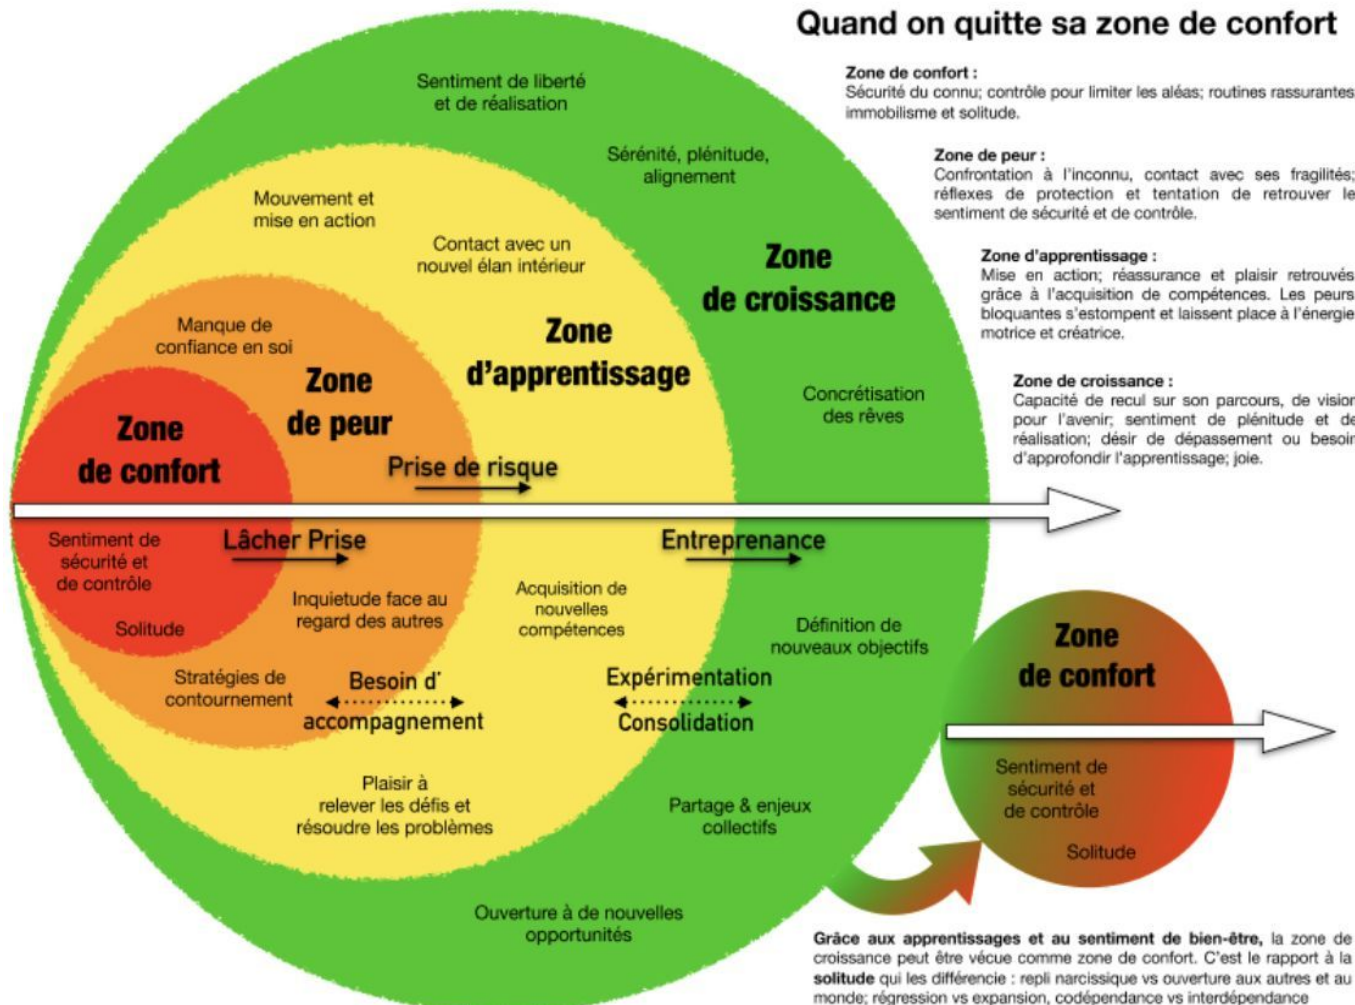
Quand on quitte sa zone de confort

Zone de confort :
Sécurité du connu; contrôle pour limiter les aléas; routines rassurantes immobilisme et solitude.

Zone de peur :
Confrontation à l'inconnu, contact avec ses fragilités; réflexes de protection et tentation de retrouver le sentiment de sécurité et de contrôle.

Zone d'apprentissage :
Mise en action; réassurance et plaisir retrouvés grâce à l'acquisition de compétences. Les peurs bloquantes s'estompent et laissent place à l'énergie motrice et créatrice.

Zone de croissance :
Capacité de recul sur son parcours, de vision pour l'avenir; sentiment de plénitude et de réalisation; désir de dépassement ou besoin d'approfondir l'apprentissage; joie.

Sentiment de liberté et de réalisation

Sérénité, plénitude, alignement

Mouvement et mise en action

Contact avec un nouvel élan intérieur

Zone de croissance

Manque de confiance en soi

Zone d'apprentissage

Zone de peur

Zone de confort

Concrétisation des rêves

Prise de risque

Sentiment de sécurité et de contrôle

Lâcher Prise

Entreprenance

Acquisition de nouvelles compétences

Inquietude face au regard des autres

Solitude

Définition de nouveaux objectifs

Stratégies de contournement

Besoin d' accompagnement

Expérimentation

Consolidation

Zone de confort

Sentiment de sécurité et de contrôle

Solitude

Plaisir à relever les défis et résoudre les problèmes

Partage & enjeux collectifs

Ouverture à de nouvelles opportunités

Grâce aux apprentissages et au sentiment de bien-être, la zone de croissance peut être vécue comme zone de confort. C'est le rapport à la solitude qui les différencie : repli narcissique vs ouverture aux autres et au monde; régression vs expansion, codépendance vs interdépendance